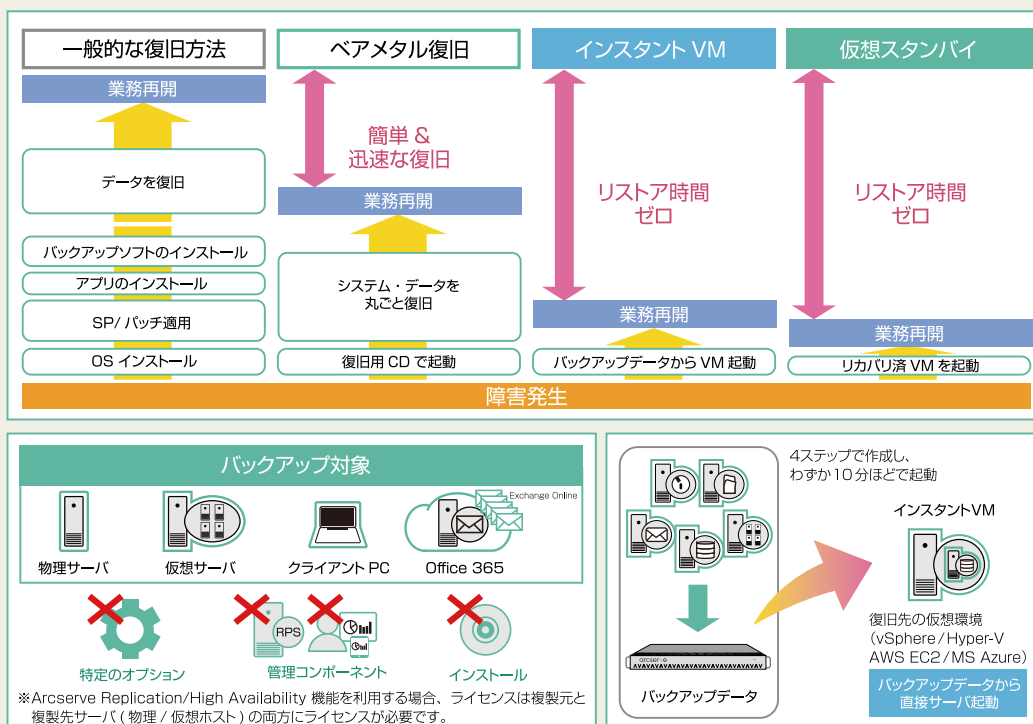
一般的な復旧方法

業務再開

データを復旧

バックアップソフトのインストール

アプリのインストール

SP/ パッチ適用

OS インストール

ベアメタル復旧

簡単 & 迅速な復旧

業務再開

システム・データを丸ごと復旧

復旧用 CD で起動

インスタント VM

リストア時間 ゼロ

業務再開

バックアップデータから VM 起動

仮想スタンバイ

リストア時間 ゼロ

業務再開

リカバリ済 VM を起動

障害発生

バックアップ対象

物理サーバ

仮想サーバ

クライアント PC

Exchange Online

Office 365

特定のオプション

RPS

管理コンポーネント

インストール

※Arcserve Replication/High Availability 機能を利用する場合、ライセンスは複製元と複製先サーバ（物理 / 仮想ホスト）の両方にライセンスが必要です。

4ステップで作成し、わずか 10 分ほどで起動

インスタントVM

arcserve

バックアップデータ

復旧先の仮想環境（vSphere／Hyper-V AWS EC2／MS Azure）

バックアップデータから直接サーバ起動